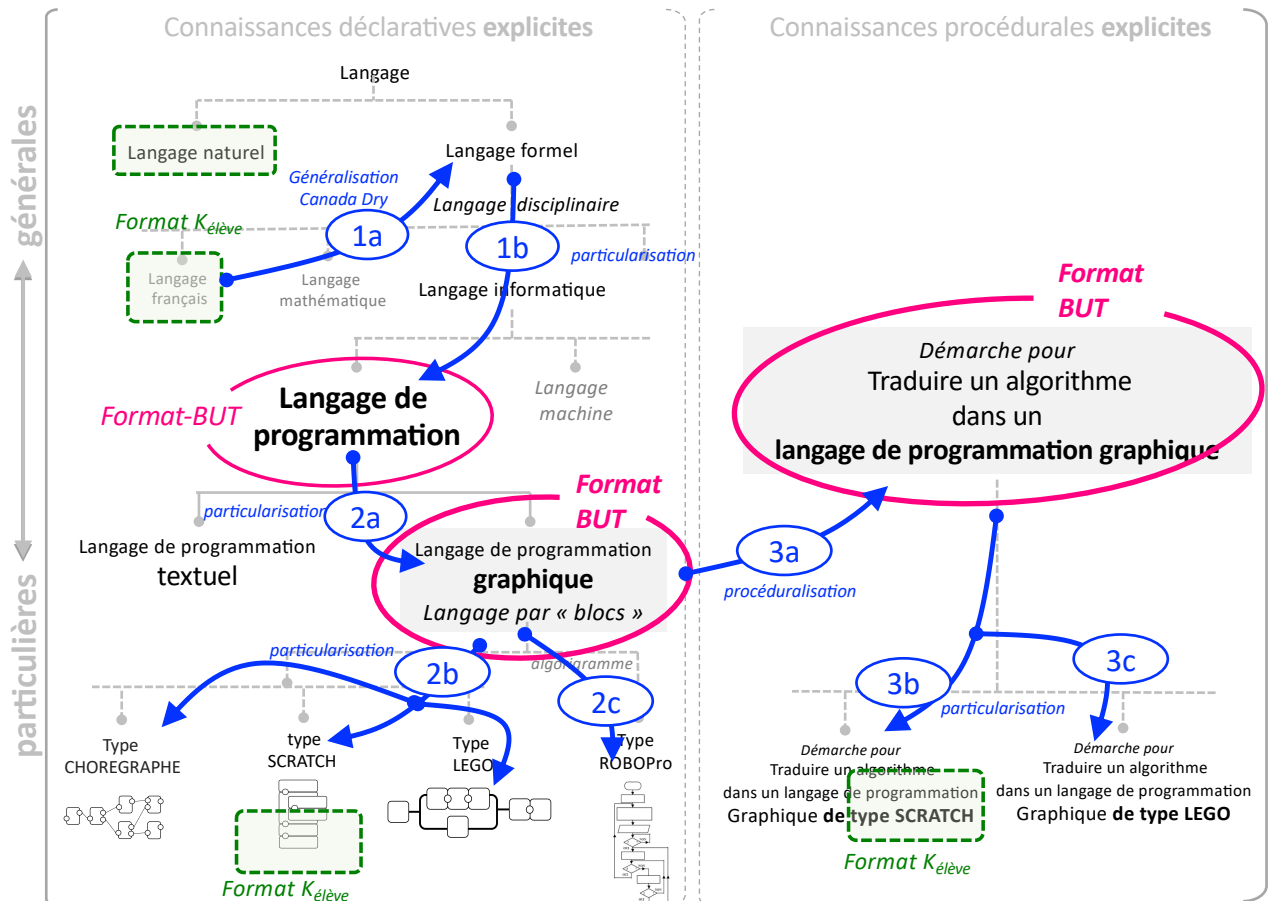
Connaissances déclaratives **explicites**

Connaissances procédurales **explicites**

générales

particulières

Langage

Langage naturel

Langage formel

Généralisation Canada Dry

Format $K_{élève}$

1a

Langage disciplinaire

1b

particularisation

Langage français

Langage mathématique

Langage informatique

Format BUT

Format-BUT

Langage de programmation

Langage machine

Démarche pour
Traduire un algorithme
dans un
langage de programmation graphique

Format BUT

particularisation

2a

Langage de programmation textuel

Langage de programmation
graphique
Langage par « blocs »

3a

procéduralisation

particularisation

2b

algorigramme

2c

3b

3c

particularisation

Type CHOREGRAPHE

type SCRATCH

Type LEGO

Type ROBOPro

Démarche pour
Traduire un algorithme
dans un langage de programmation
Graphique **de type SCRATCH**

Démarche pour
Traduire un algorithme
dans un langage de programmation
Graphique **de type LEGO**

Format $K_{élève}$

Format $K_{élève}$